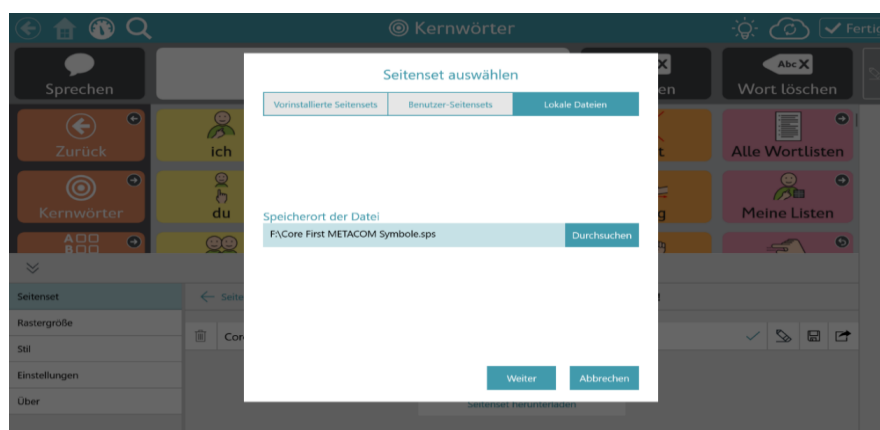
Kernwörter

Fertig

Sprechen

en

Abc

Wort löschen

Zurück

ich

t

Alle Wortlisten

Kernwörter

du

g

Meine Listen

Seitenset auswählen

Vorinstallierte Seitensets

Benutzer-Seitensets

Lokale Dateien

Speicherort der Datei

F:\Core First METACOM Symbole.sps

Durchsuchen

Weiter

Abbrechen

Seitenset

Rastergröße

Stil

Einstellungen

Über

Seite

Cor

Seitenset herunterladen